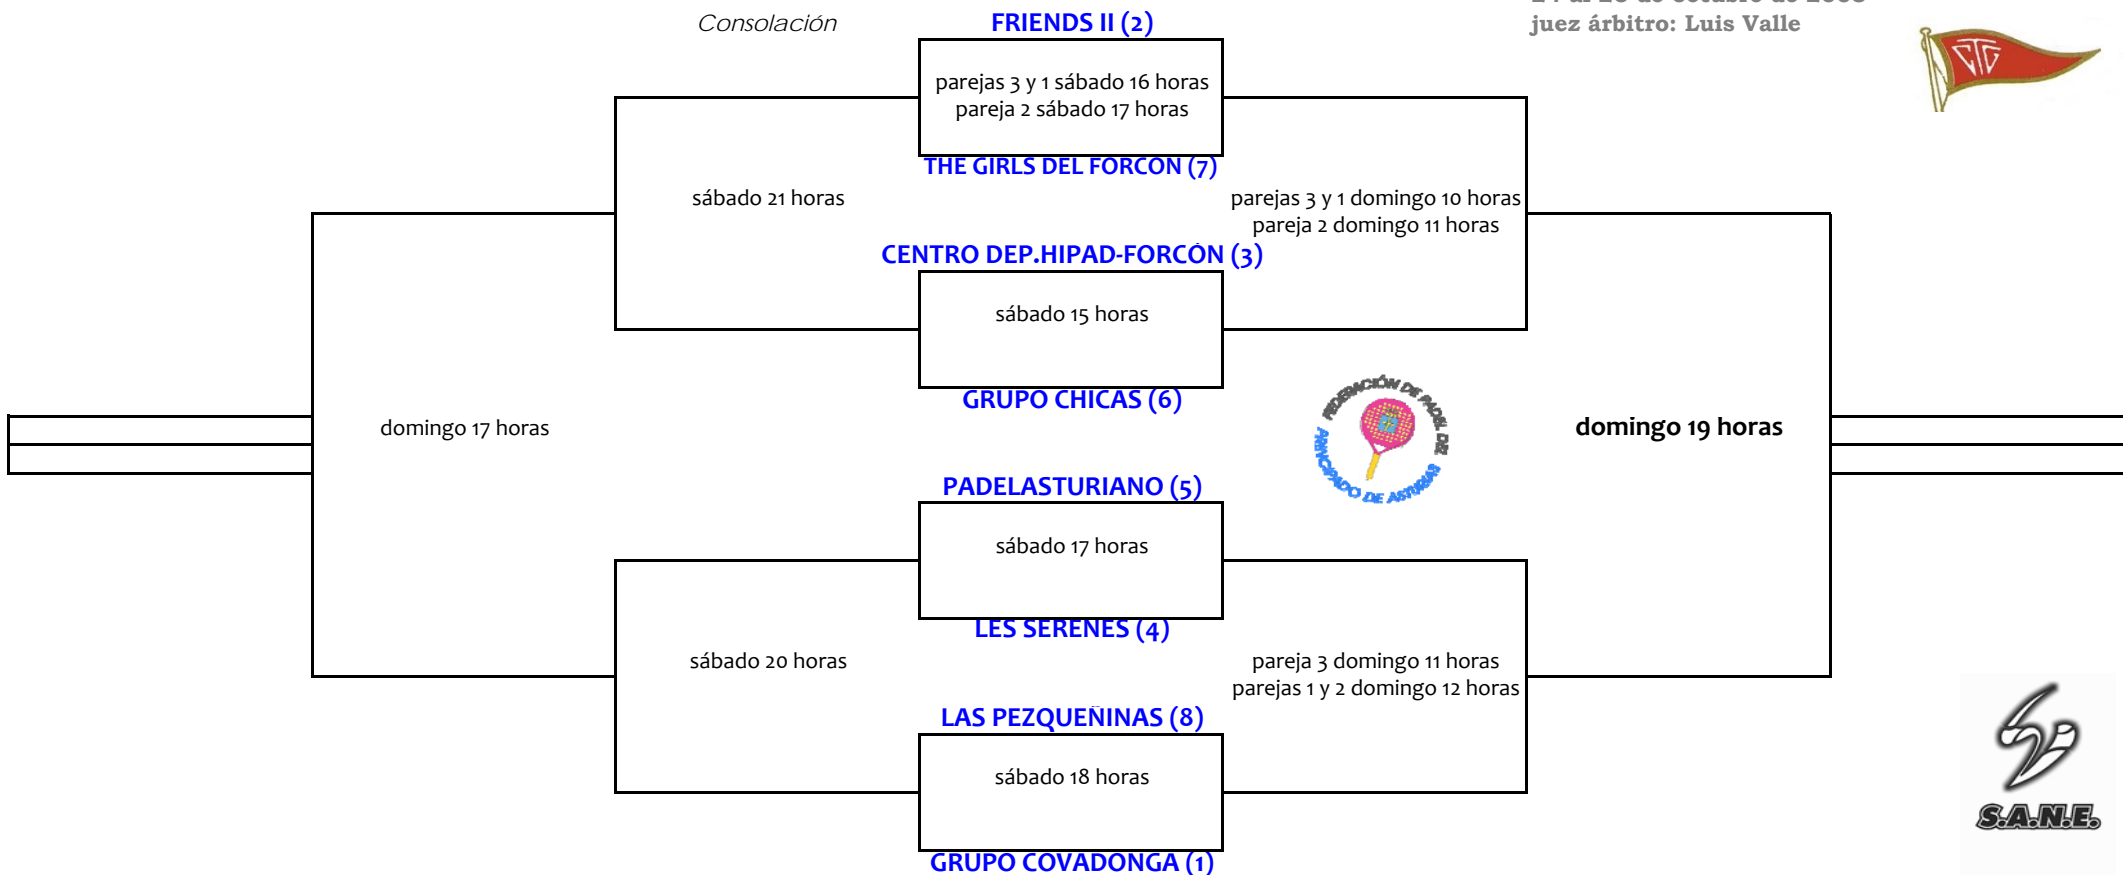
Consolación

FRIENDS II (2)

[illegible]
juez árbitro: Luis Valle

CTG

parejas 3 y 1 sábado 16 horas
pareja 2 sábado 17 horas

THE GIRLS DEL FORCÓN (7)

sábado 21 horas

parejas 3 y 1 domingo 10 horas
pareja 2 domingo 11 horas

CENTRO DEP.HIPAD-FORCÓN (3)

sábado 15 horas

GRUPO CHICAS (6)

FEDERACIÓN DE PADEL DEL PRINCIPADO DE ASTURIAS

domingo 17 horas

domingo 19 horas

PADELASTURIANO (5)

sábado 17 horas

LES SERENES (4)

sábado 20 horas

pareja 3 domingo 11 horas
parejas 1 y 2 domingo 12 horas

LAS PEZQUEÑINAS (8)

sábado 18 horas

S.A.N.E.

GRUPO COVADONGA (1)